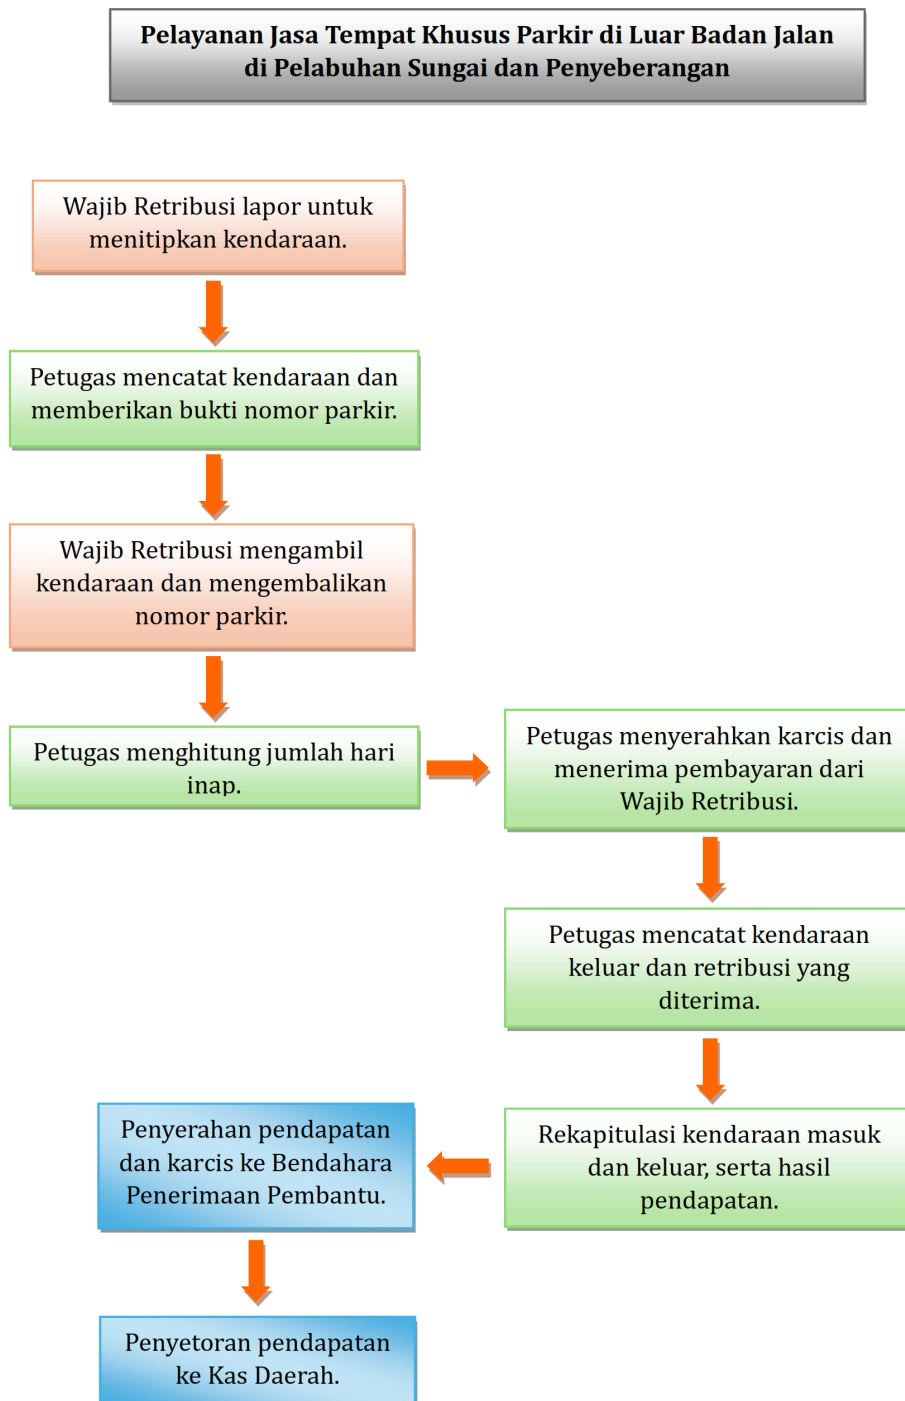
Pelayanan Jasa Tempat Khusus Parkir di Luar Badan Jalan di Pelabuhan Sungai dan Penyeberangan

Wajib Retribusi lapor untuk menitipkan kendaraan.

Petugas mencatat kendaraan dan memberikan bukti nomor parkir.

Wajib Retribusi mengambil kendaraan dan mengembalikan nomor parkir.

Petugas menghitung jumlah hari inap.

Petugas menyerahkan karcis dan menerima pembayaran dari Wajib Retribusi.

Petugas mencatat kendaraan keluar dan retribusi yang diterima.

Rekapitulasi kendaraan masuk dan keluar, serta hasil pendapatan.

Penyerahan pendapatan dan karcis ke Bendahara Penerimaan Pembantu.

Penyetoran pendapatan ke Kas Daerah.